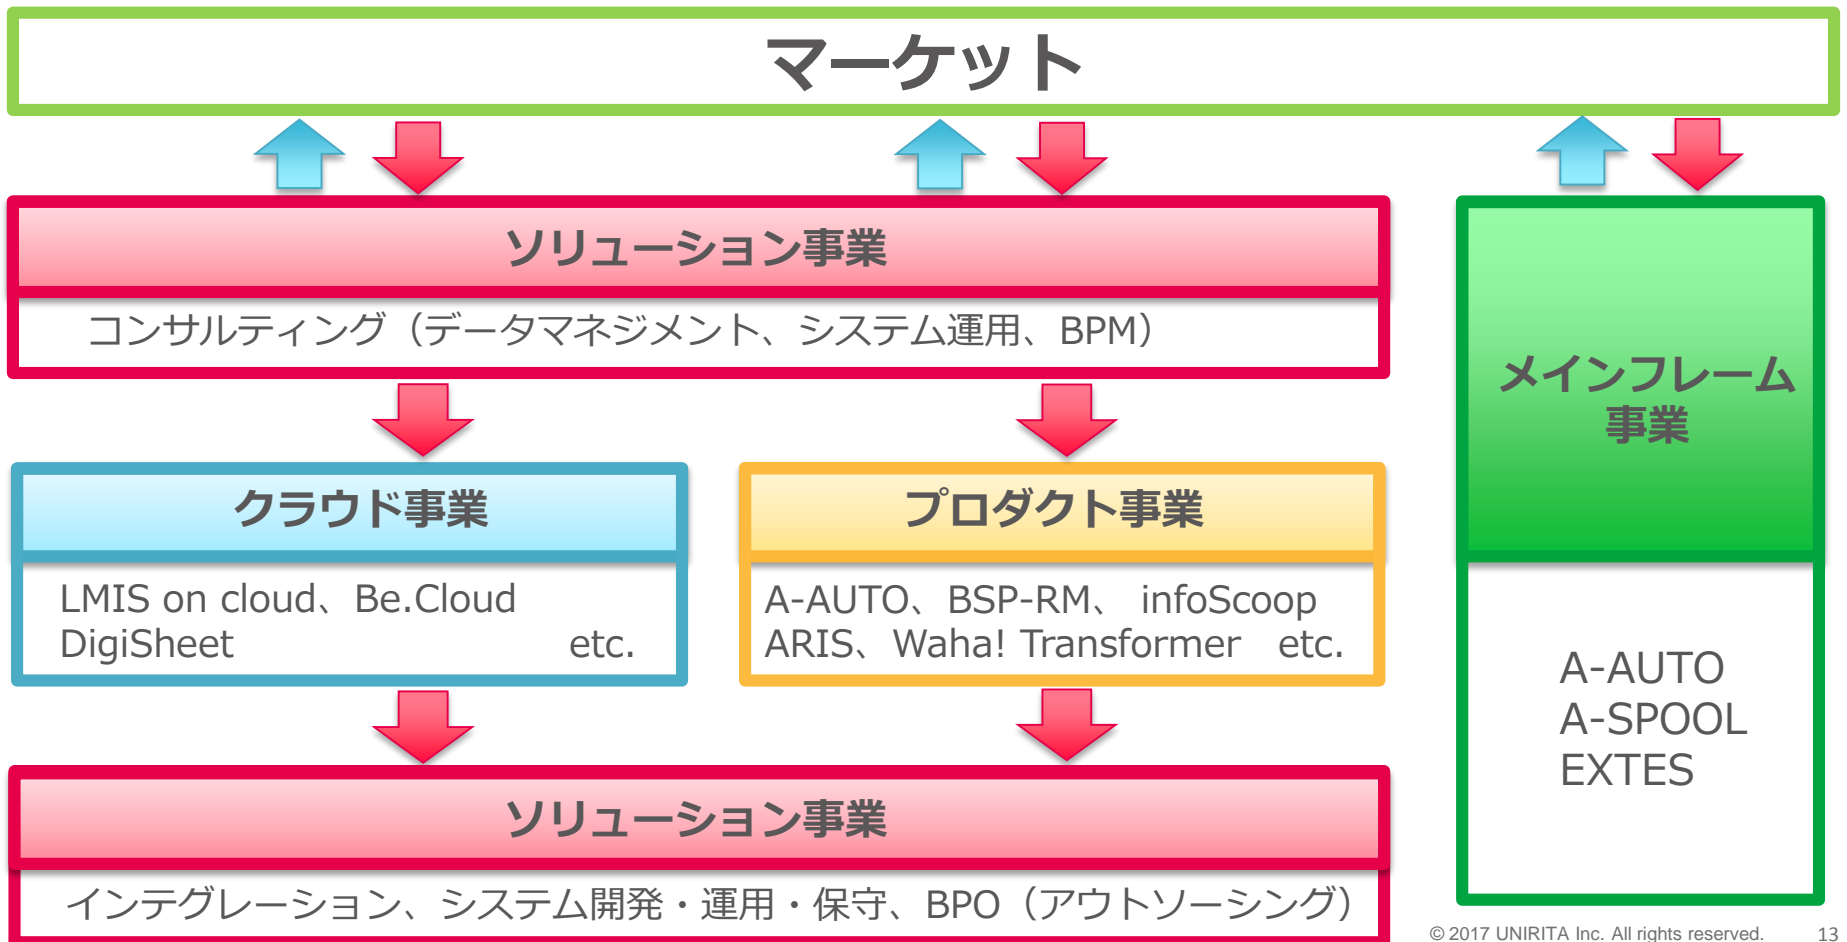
マーケット

ソリューション事業

コンサルティング（データマネジメント、システム運用、BPM）

クラウド事業

LMIS on cloud、Be.Cloud
DigiSheet etc.

プロダクト事業

A-AUTO、BSP-RM、 infoScoop
ARIS、Waha! Transformer etc.

ソリューション事業

インテグレーション、システム開発・運用・保守、BPO（アウトソーシング）

メインフレーム事業

A-AUTO
A-SPOOL
EXTES

© 2017 UNIRITA Inc. All rights reserved. 13